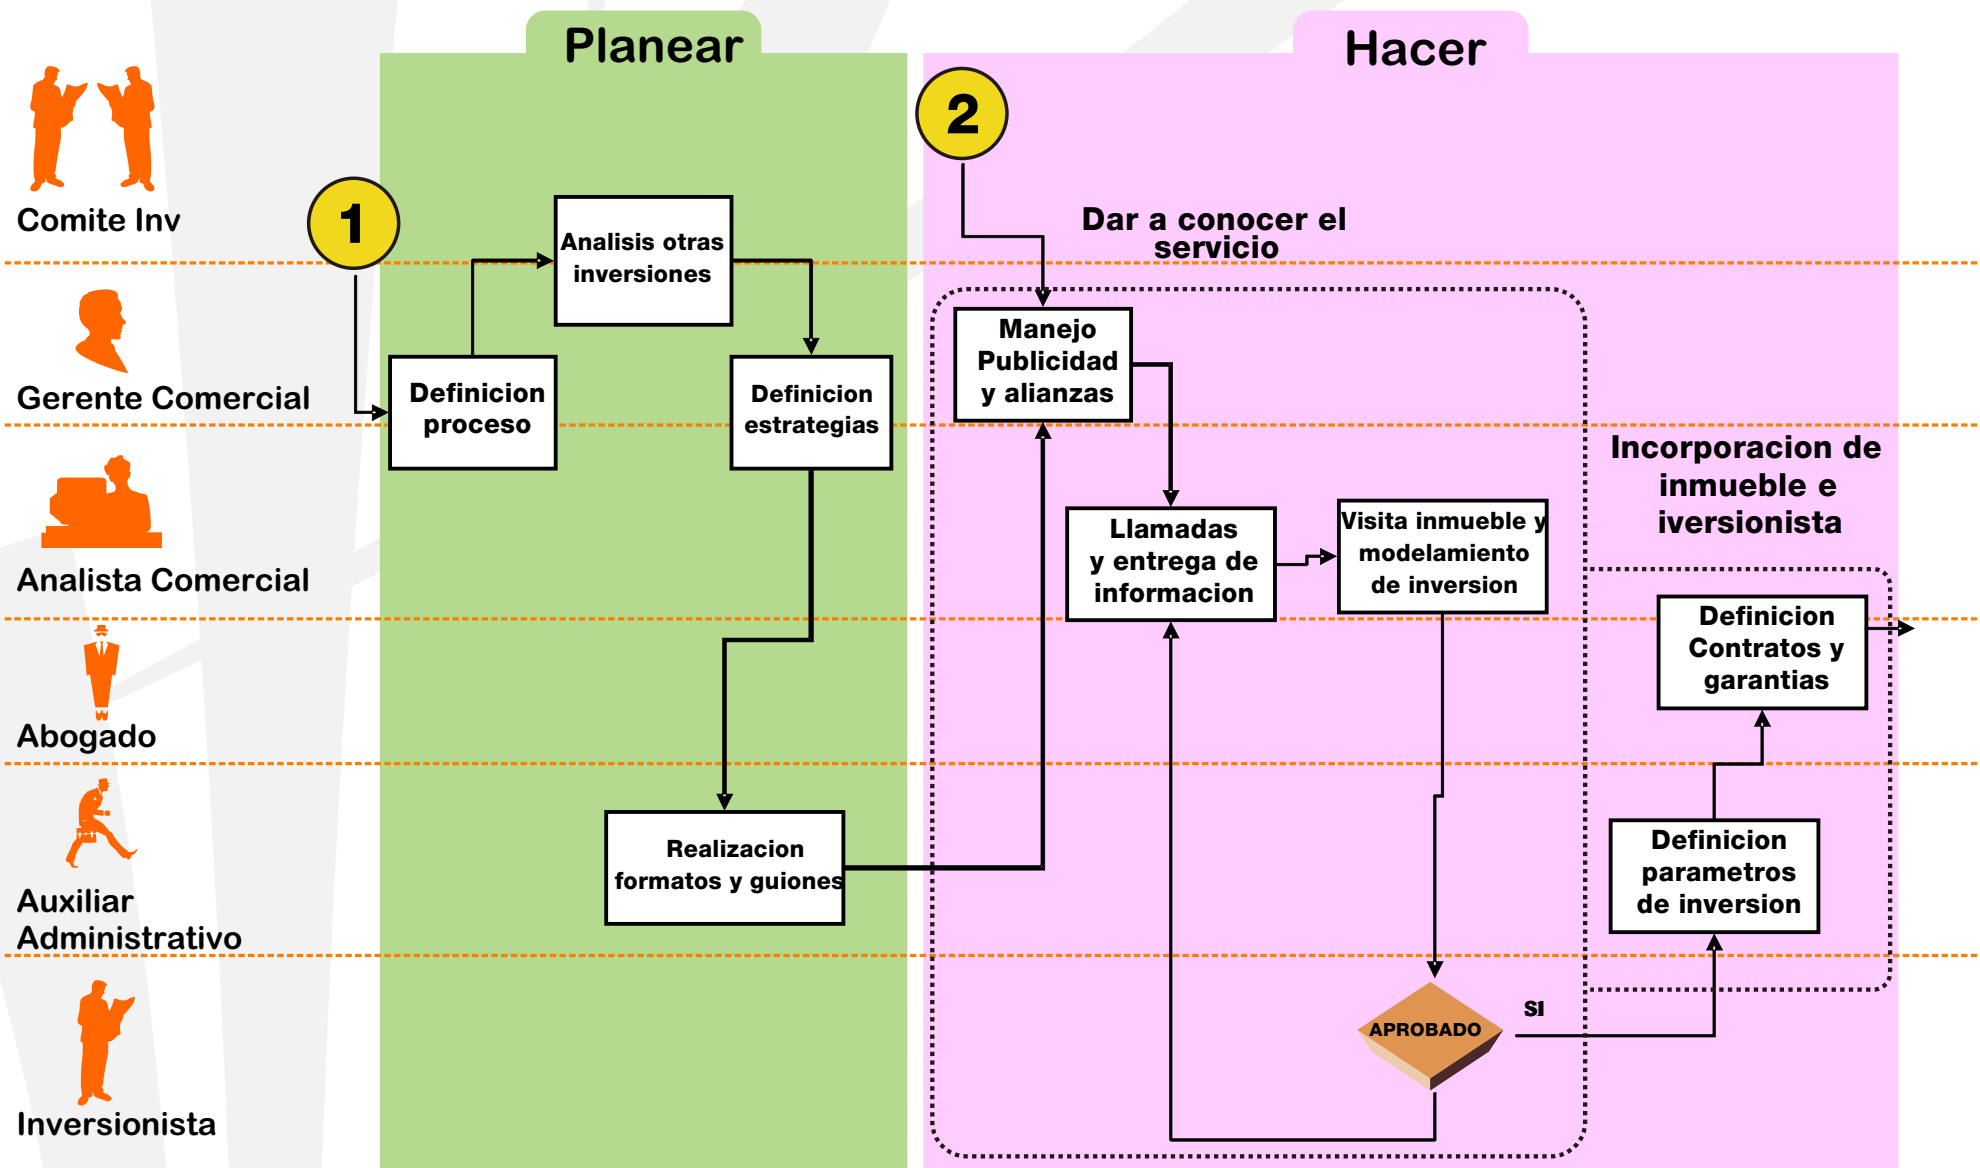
Planear

Hacer

Comite Inv

Gerente Comercial

Analista Comercial

Abogado

Auxiliar Administrativo

Inversionista

1

2

Analisis otras inversiones

Definicion proceso

Definicion estrategias

Realizacion formatos y guiones

Dar a conocer el servicio

Manejo Publicidad y alianzas

Llamadas y entrega de informacion

Visita inmueble y modelamiento de inversion

APROBADO

SI

Incorporacion de inmueble e iversionista

Definicion Contratos y garantias

Definicion parametros de inversion